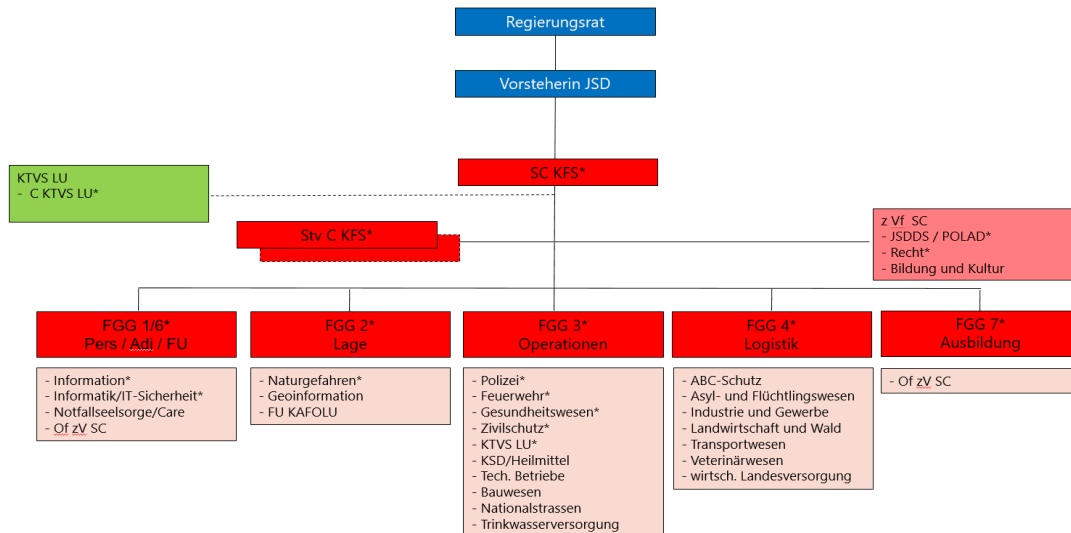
Regierungsrat

Vorsteherin JSD

KTVS LU
- C KTVS LU*

SC KFS*

Stv C KFS*

z Vf SC
- JSDDS / POLAD*
- Recht*
- Bildung und Kultur

FGG 1/6*
Pers / Adi / FU

- Information*
- Informatik/IT-Sicherheit*
- Notfallseelsorge/Care
- Of zV SC

FGG 2*
Lage

- Naturgefahren*
- Geoinformation
- FU KAFOLU

FGG 3*
Operationen

- Polizei*
- Feuerwehr*
- Gesundheitswesen*
- Zivilschutz*
- KTVS LU*
- KSD/Heilmittel
- Tech. Betriebe
- Bauwesen
- Nationalstrassen
- Trinkwasserversorgung

FGG 4*
Logistik

- ABC-Schutz
- Asyl- und Flüchtlingswesen
- Industrie und Gewerbe
- Landwirtschaft und Wald
- Transportwesen
- Veterinärwesen
- wirtsch. Landesversorgung

FGG 7*
Ausbildung

- Of zV SC